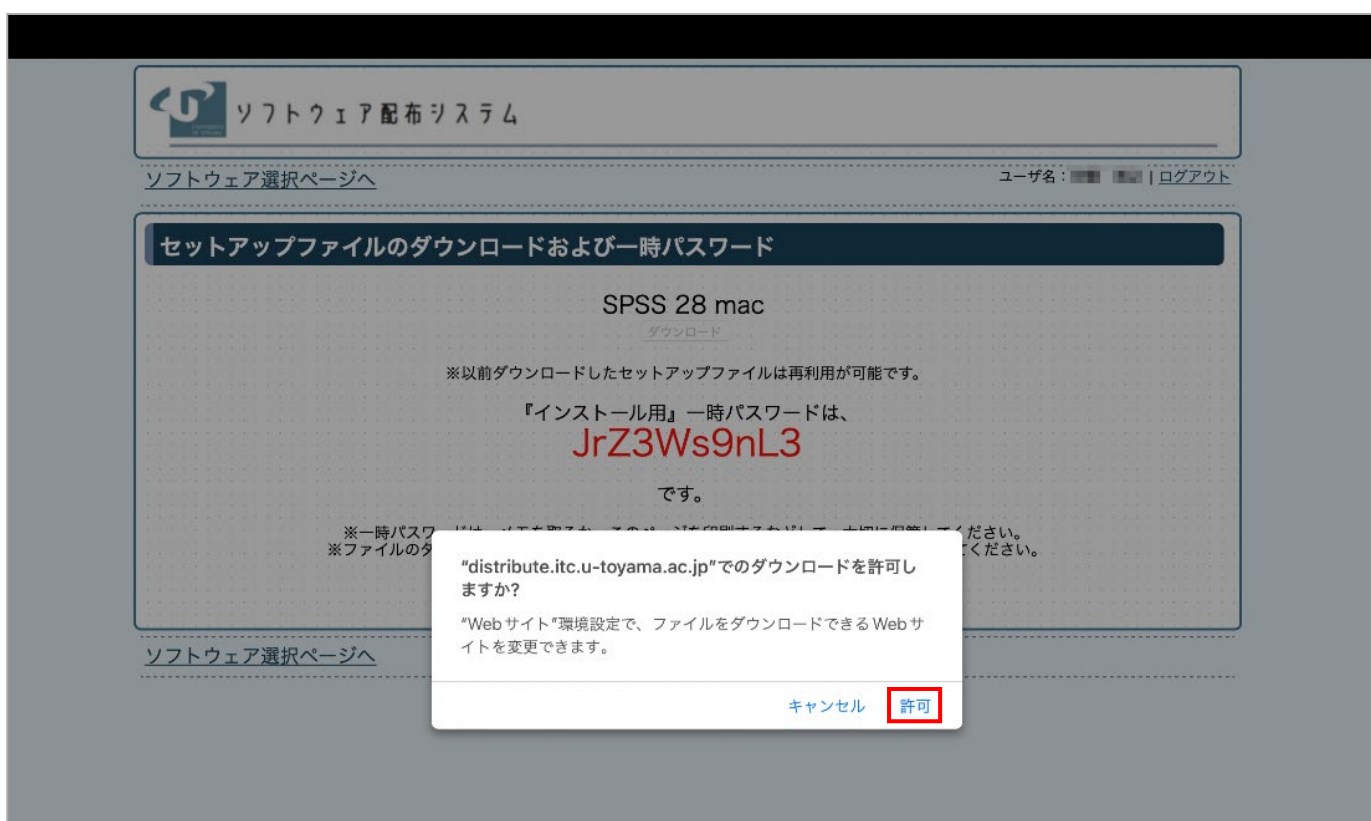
ソフトウェア配布システム

ソフトウェア選択ページへ

ユーザ名：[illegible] | ログアウト

セットアップファイルのダウンロードおよび一時パスワード

SPSS 28 mac

ダウンロード

※以前ダウンロードしたセットアップファイルは再利用が可能です。

『インストール用』一時パスワードは、

JrZ3Ws9nL3

です。

※一時パスワ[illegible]ください。
※ファイルのダ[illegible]ください。

"distribute.itc.u-toyama.ac.jp"でのダウンロードを許可しますか?

"Webサイト"環境設定で、ファイルをダウンロードできるWebサイトを変更できます。

キャンセル 許可

ソフトウェア選択ページへ